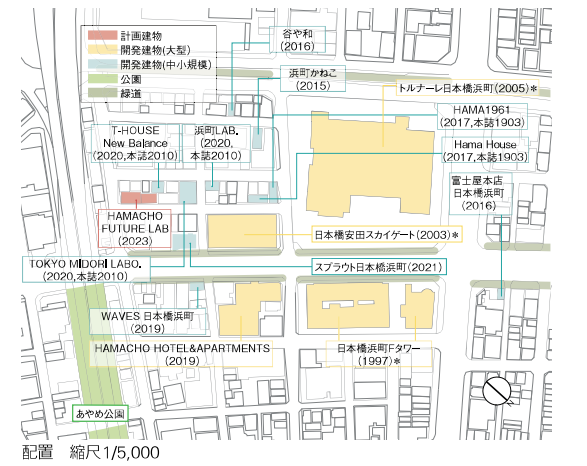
計画建物
開発建物(大型)
開発建物(中小規模)
公園
緑道

谷や和
(2016)

浜町かねこ
(2015)

トルナーレ日本橋浜町(2005)*

HAMA1961
(2017,本誌1903)

T-HOUSE
New Balance
(2020,本誌2010)

浜町LAB.
(2020,
本誌2010)

Hama House
(2017,本誌1903)

富士屋本店
日本橋浜町
(2016)

HAMACHO
FUTURE LAB
(2023)

日本橋安田スカイゲート(2003)*

TOKYO MIDORI LABO.
(2020,本誌2010)

スプラウト日本橋浜町(2021)

WAVES 日本橋浜町
(2019)

HAMACHO HOTEL&APARTMENTS
(2019)

日本橋浜町Fタワー
(1997)*

あやめ公園

配置　縮尺1/5,000